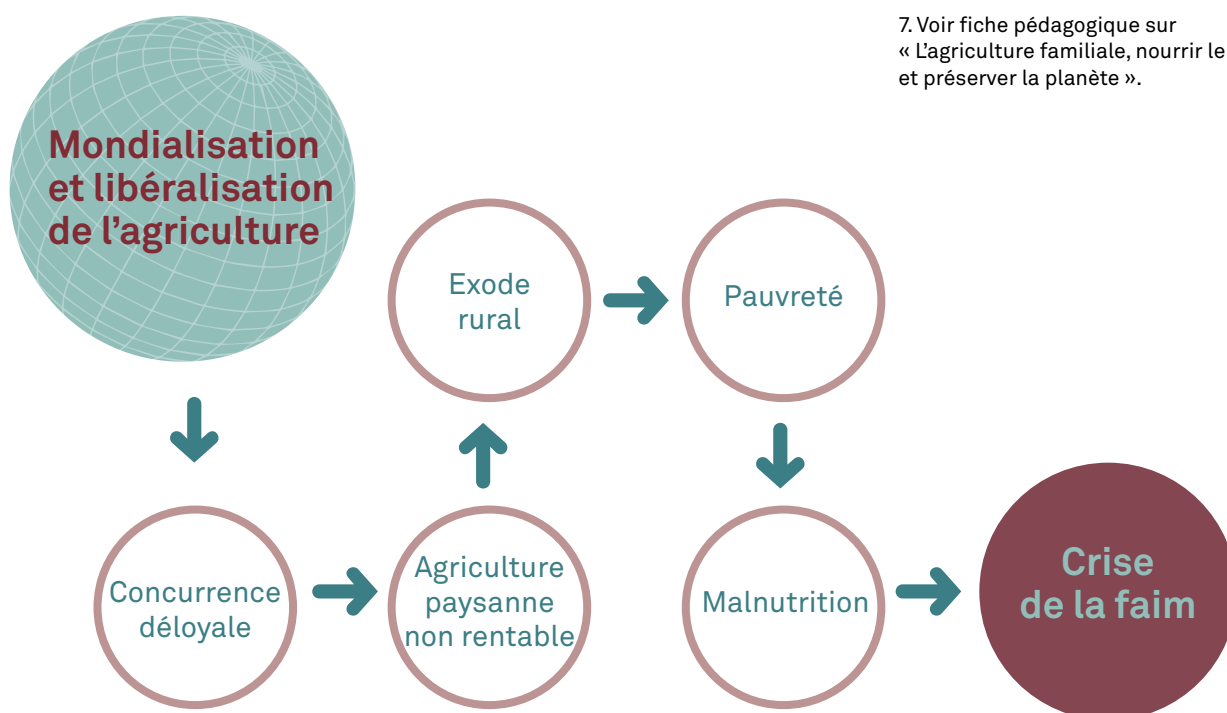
7. Voir fiche pédagogique sur « L'agriculture familiale, nourrir le
et préserver la planète ».

Mondialisation et libéralisation de l'agriculture

Concurrence déloyale

Agriculture paysanne non rentable

Exode rural

Pauvreté

Malnutrition

Crise de la faim